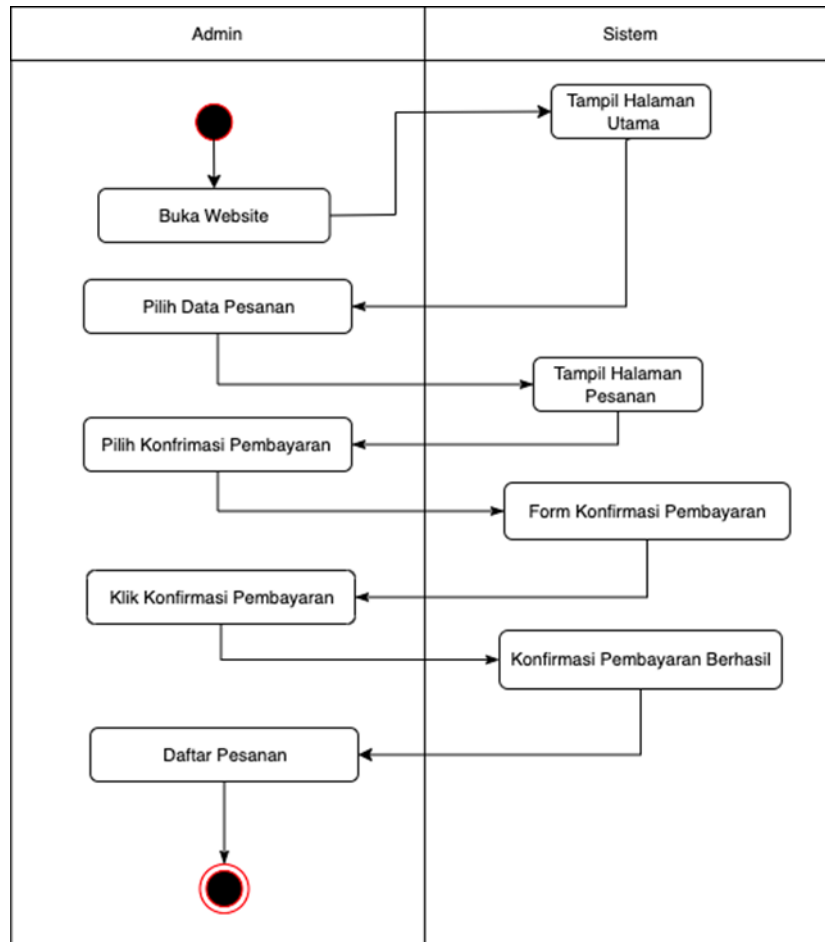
Admin

Sistem

Tampil Halaman Utama

Buka Website

Pilih Data Pesanan

Tampil Halaman Pesanan

Pilih Konfrimasi Pembayaran

Form Konfirmasi Pembayaran

Klik Konfirmasi Pembayaran

Konfirmasi Pembayaran Berhasil

Daftar Pesanan